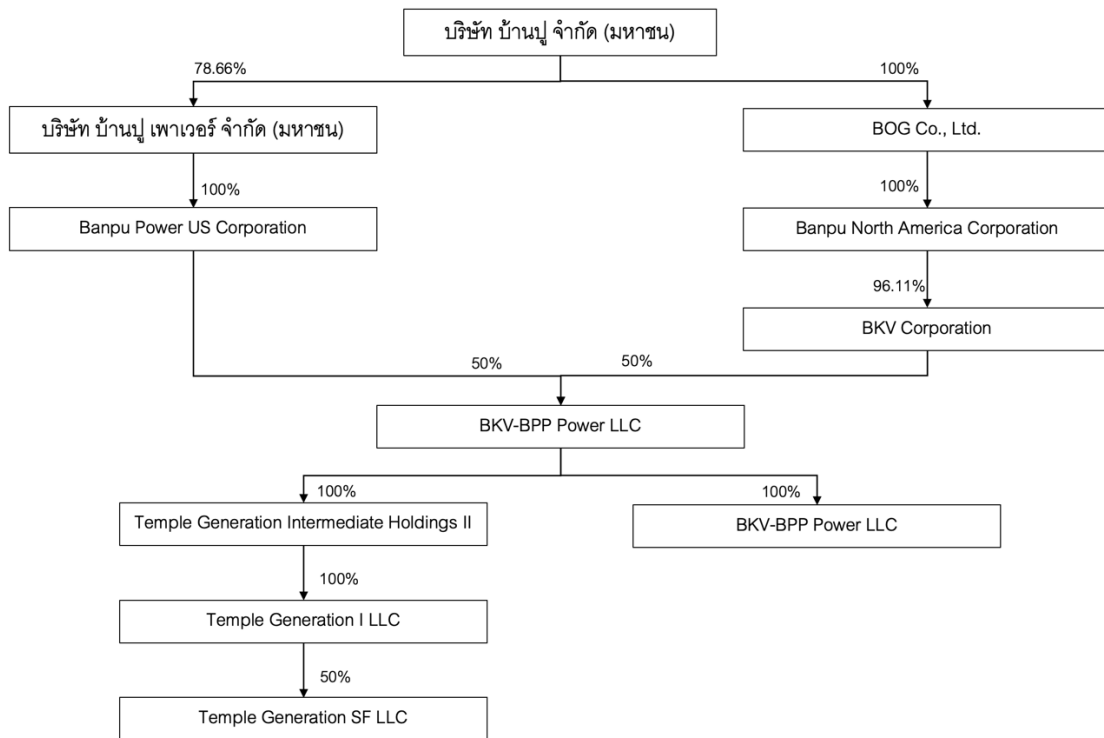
บริษัท บ้านปู จำกัด (มหาชน)

78.66%

100%

บริษัท บ้านปู เพาเวอร์ จำกัด (มหาชน)

BOG Co., Ltd.

100%

100%

Banpu Power US Corporation

Banpu North America Corporation

96.11%

BKV Corporation

50%

50%

BKV-BPP Power LLC

100%

100%

Temple Generation Intermediate Holdings II

BKV-BPP Power LLC

100%

Temple Generation I LLC

50%

Temple Generation SF LLC